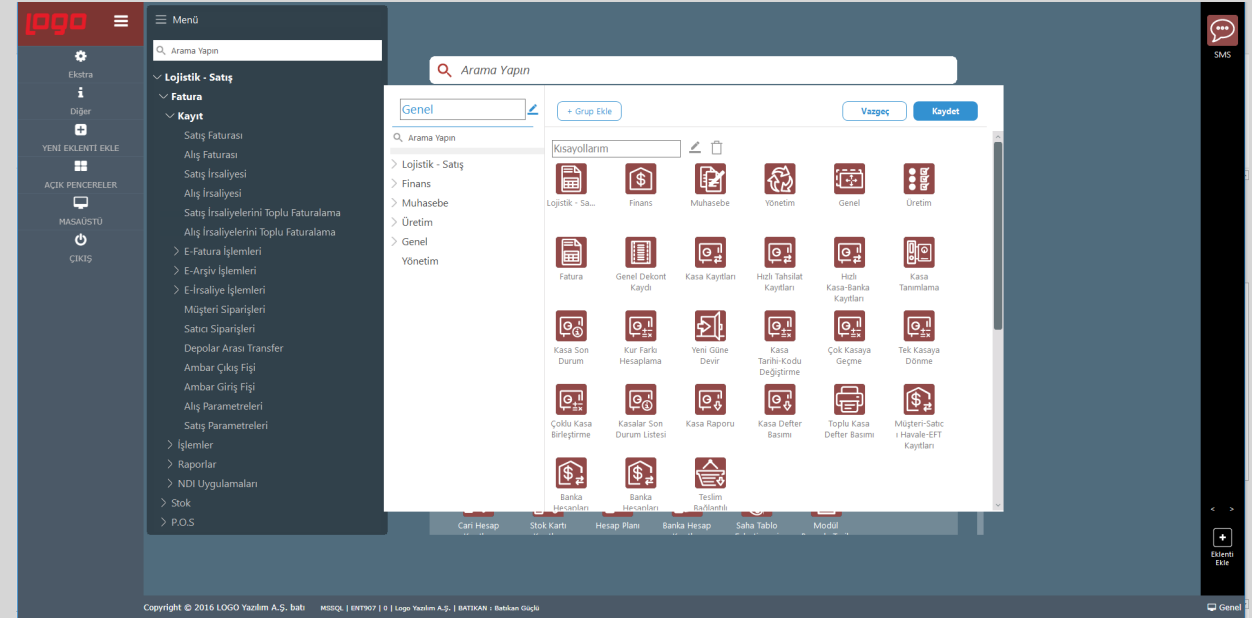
LOGO

Ekstra
Diğer
YENİ EKLENTİ EKLE
AÇIK PENCERELER
MASAÜSTÜ
ÇIKIŞ

Menü
Arama Yapın
Lojistik - Satış
Fatura
Kayıt
Satış Faturası
Alış Faturası
Satış İrsaliyesi
Alış İrsaliyesi
Satış İrsaliyelerini Toplu Faturalama
Alış İrsaliyelerini Toplu Faturalama
E-Fatura İşlemleri
E-Arşiv İşlemleri
E-İrsaliye İşlemleri
Müşteri Siparişleri
Satıcı Siparişleri
Depolar Arası Transfer
Ambar Çıkış Fişi
Ambar Giriş Fişi
Alış Parametreleri
Satış Parametreleri
İşlemler
Raporlar
NDI Uygulamaları
Stok
P.O.S

Arama Yapın

Genel
+ Grup Ekle
Vazgeç
Kaydet
Arama Yapın
Lojistik - Satış
Finans
Muhasebe
Üretim
Genel
Yönetim

Kısayollarım
Lojistik - Sa...
Finans
Muhasebe
Yönetim
Genel
Üretim
Fatura
Genel Dekont Kaydı
Kasa Kayıtları
Hızlı Tahsilat Kayıtları
Hızlı Kasa-Banka Kayıtları
Kasa Tanımlama
Kasa Son Durum
Kur Farkı Hesaplama
Yeni Güne Devir
Kasa Tarihi-Kodu Değiştirme
Çok Kasaya Geçme
Tek Kasaya Dönme
Çoklu Kasa Birleştirme
Kasalar Son Durum Listesi
Kasa Raporu
Kasa Defter Basımı
Toplu Kasa Defter Basımı
Müşteri-Satıcı Havale-EFT Kayıtları
Banka Hesapları
Banka Hesapları
Teslim Bağlantılı

Cari Hesap
Stok Kartı
Hesap Planı
Banka Hesap
Saha Tablo
Modül

SMS
Eklenti Ekle

Copyright © 2016 LOGO Yazılım A.Ş. batı MSSQL | ENT907 | 0 | Logo Yazılım A.Ş. | BATIKAN : Batıkan Güçlü
Genel